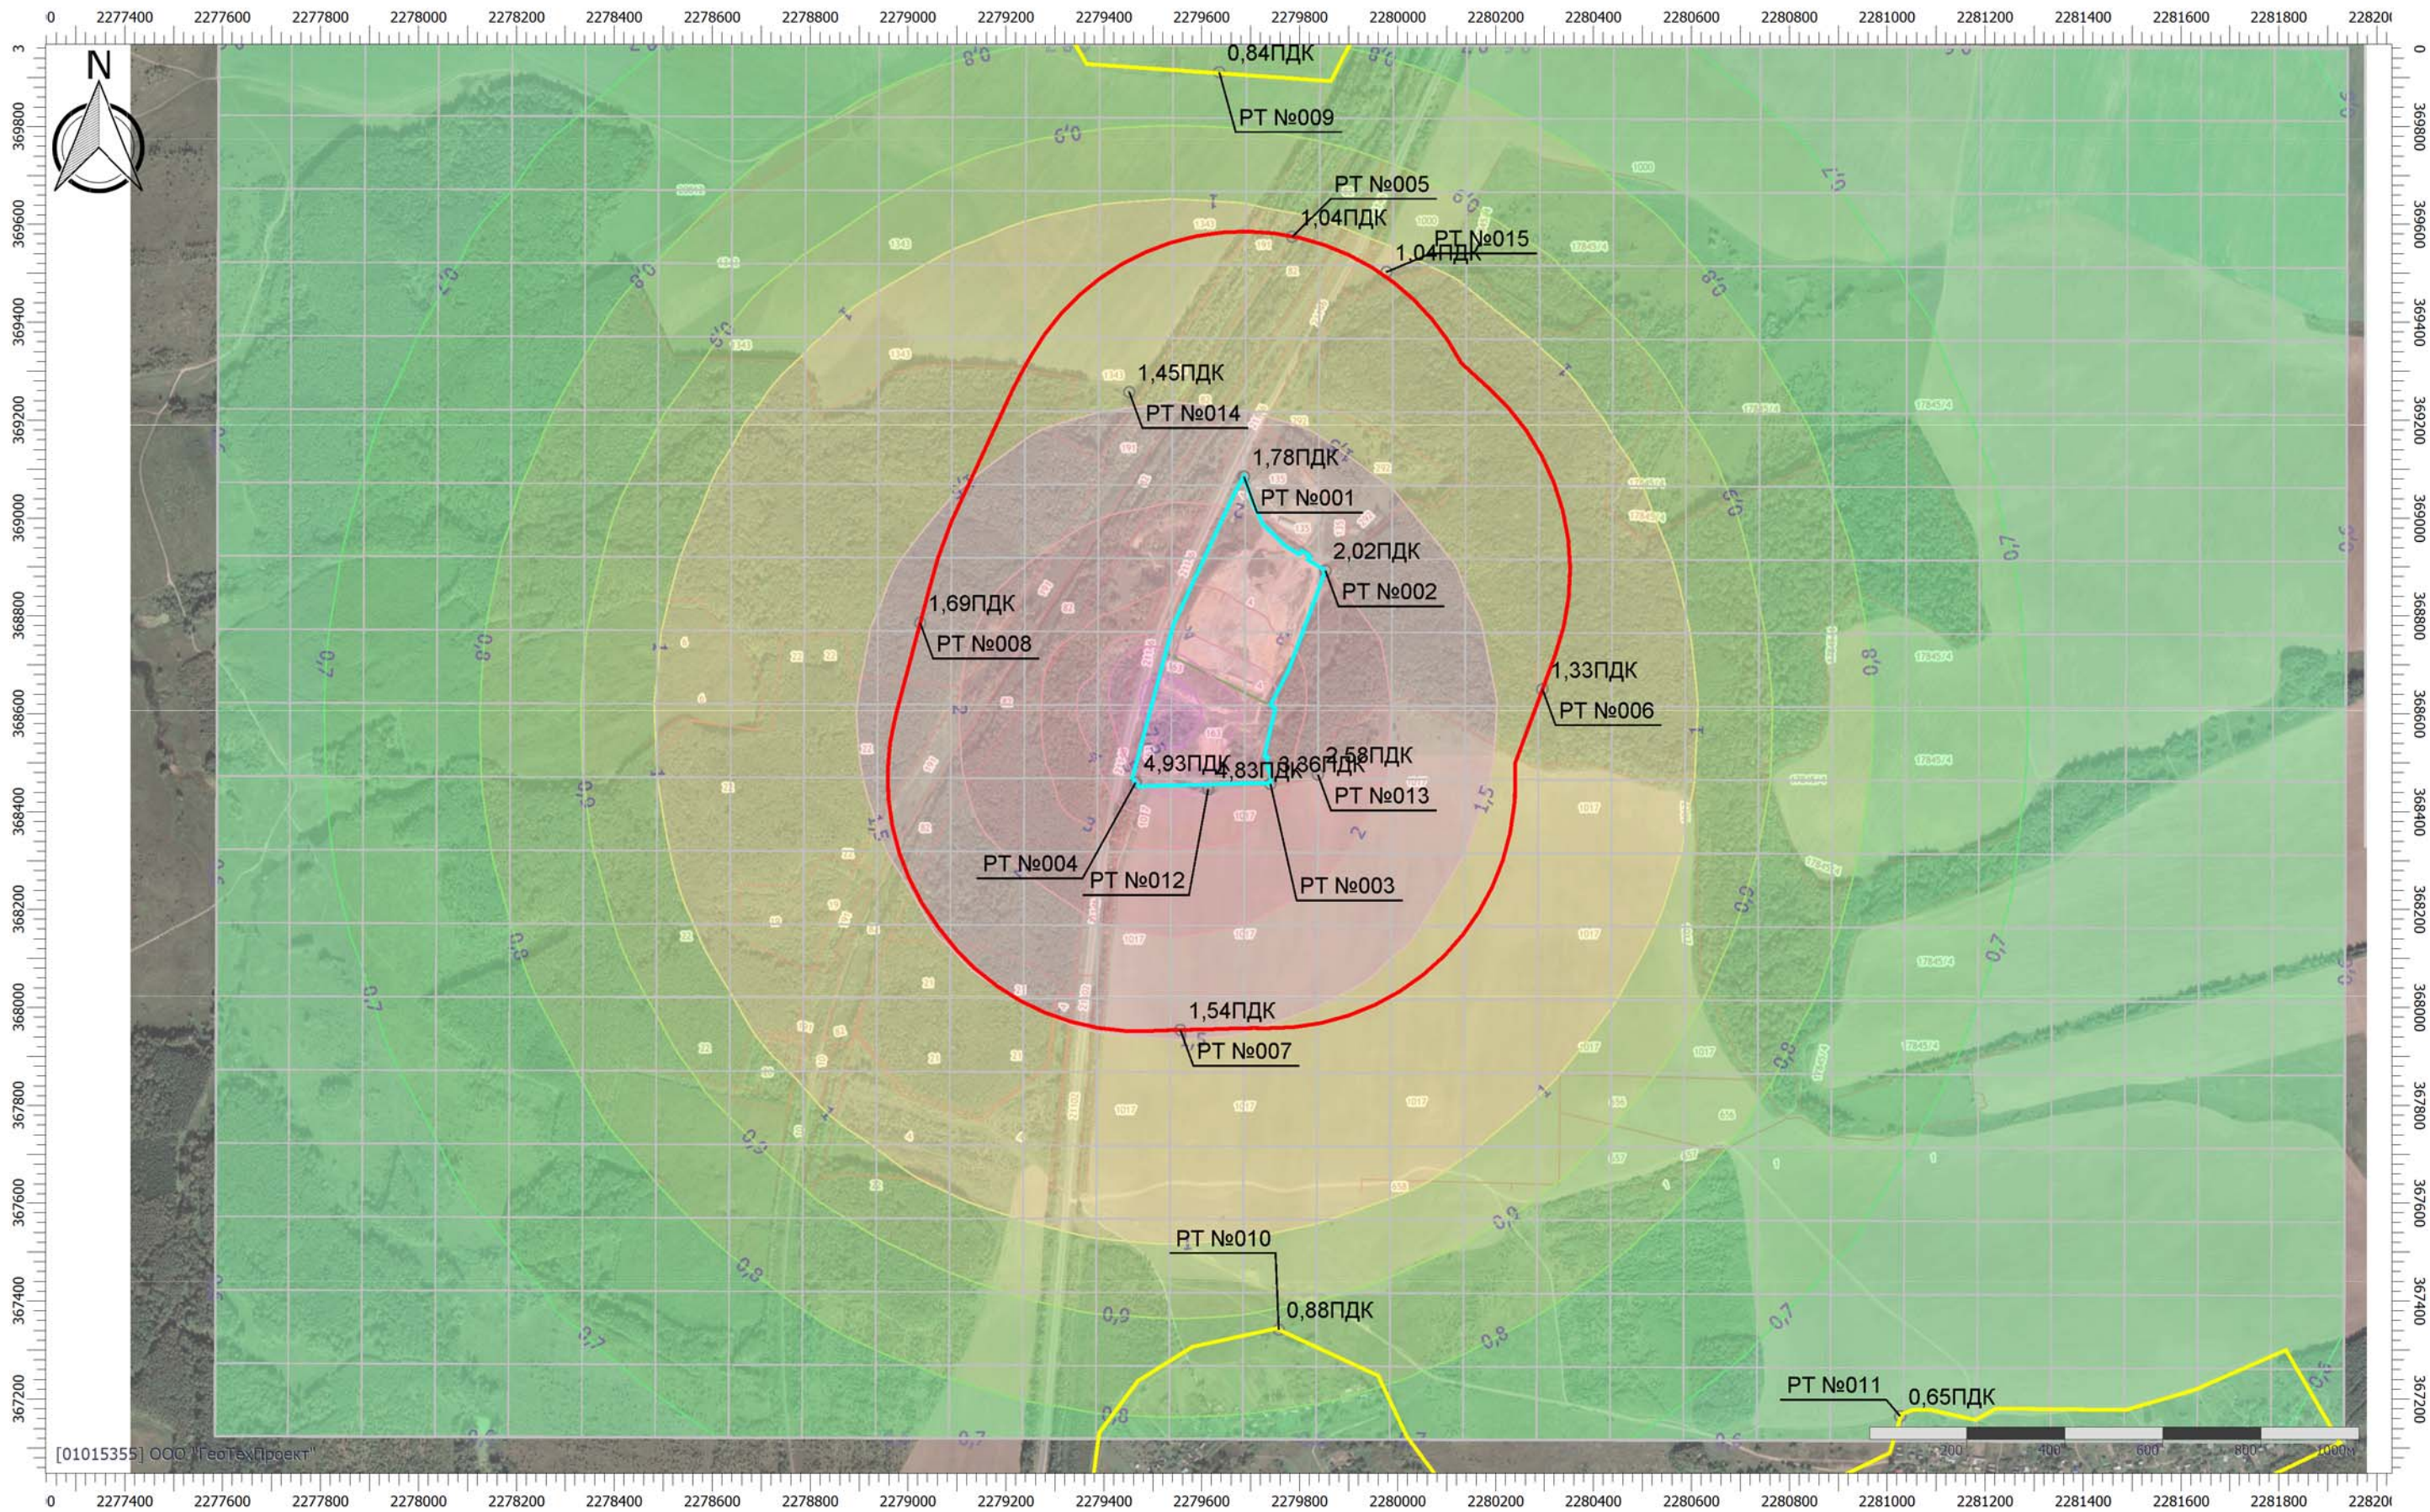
0 2277400 2277600 2277800 2278000 2278200 2278400 2278600 2278800 2279000 2279200 2279400 2279600 2279800 2280000 2280200 2280400 2280600 2280800 2281000 2281200 2281400 2281600 2281800 228200

N

0,84ПДК
РТ №009
РТ №005
1,04ПДК
РТ №015
1,04ПДК
1,45ПДК
РТ №014
1,78ПДК
РТ №001
2,02ПДК
РТ №002
1,69ПДК
РТ №008
1,33ПДК
РТ №006
4,93ПДК
4,83ПДК
3,36ПДК
2,58ПДК
РТ №013
РТ №004
РТ №012
РТ №003
1,54ПДК
РТ №007
РТ №010
0,88ПДК
РТ №011
0,65ПДК

0,9 0,8 0,7 1 1,5 2 0,9 0,8 0,7

369800 369600 369400 369200 369000 368800 368600 368400 368200 368000 367800 367600 367400 367200

200 400 600 800 1000м

[01015355] ООО "ГеоТехПроект"

0 2277400 2277600 2277800 2278000 2278200 2278400 2278600 2278800 2279000 2279200 2279400 2279600 2279800 2280000 2280200 2280400 2280600 2280800 2281000 2281200 2281400 2281600 2281800 228200